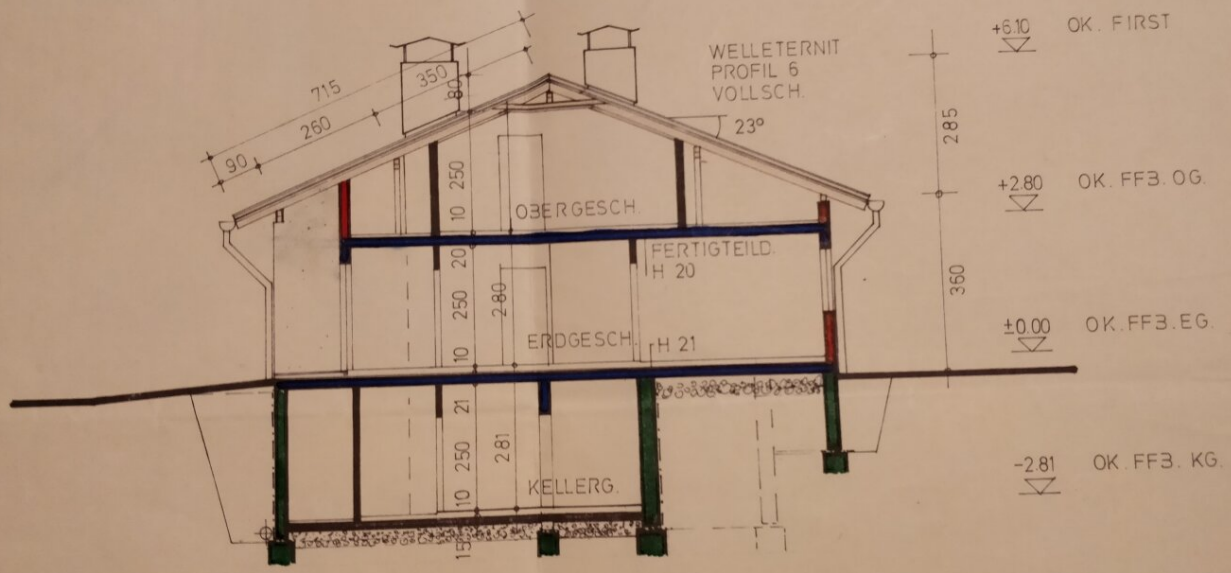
WELLETERNIT
PROFIL 6
VOLLSCH.

715
350
80
260
90
23°

+6.10 OK. FIRST

285

+2.80 OK. FFB. OG.

250
10
OBERGESCH.
20
FERTIGTEILD.
H 20
250
2.80
10
ERDGESCH.
H 21

360

±0.00 OK. FFB. EG.

21
250
2.81
10
KELLERG.
15

-2.81 OK. FFB. KG.